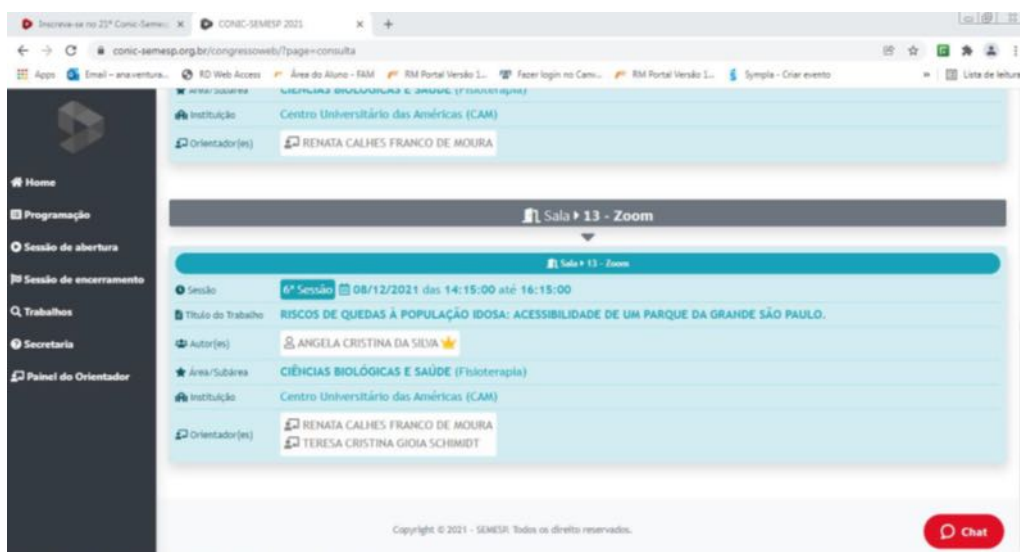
Inscreva-se no 21º Conic-Semes ×
CONIC-SEMESP 2021 ×
+

conic-semesp.org.br/congressoweb/?page=consulta

Apps
Email – anaventura...
RD Web Access
Área do Aluno - FAM
RM Portal Versão 1...
Fazer login no Cam...
RM Portal Versão 1...
Sympla - Criar evento
Lista de leitura

Área/Subárea CIÊNCIAS BIOLÓGICAS E SAÚDE (Fisioterapia)
Instituição Centro Universitário das Américas (CAM)
Orientador(es) RENATA CALHES FRANCO DE MOURA

Home
Programação
Sessão de abertura
Sessão de encerramento
Trabalhos
Secretaria
Painel do Orientador

Sala ▸ 13 - Zoom

Sala ▸ 13 - Zoom

Sessão 6ª Sessão 08/12/2021 das 14:15:00 até 16:15:00
Título do Trabalho RISCOS DE QUEDAS À POPULAÇÃO IDOSA: ACESSIBILIDADE DE UM PARQUE DA GRANDE SÃO PAULO.
Autor(es) ANGELA CRISTINA DA SILVA
Área/Subárea CIÊNCIAS BIOLÓGICAS E SAÚDE (Fisioterapia)
Instituição Centro Universitário das Américas (CAM)
Orientador(es) RENATA CALHES FRANCO DE MOURA
TERESA CRISTINA GIOIA SCHIMIDT

Copyright © 2021 - SEMESP. Todos os direito reservados.

Chat